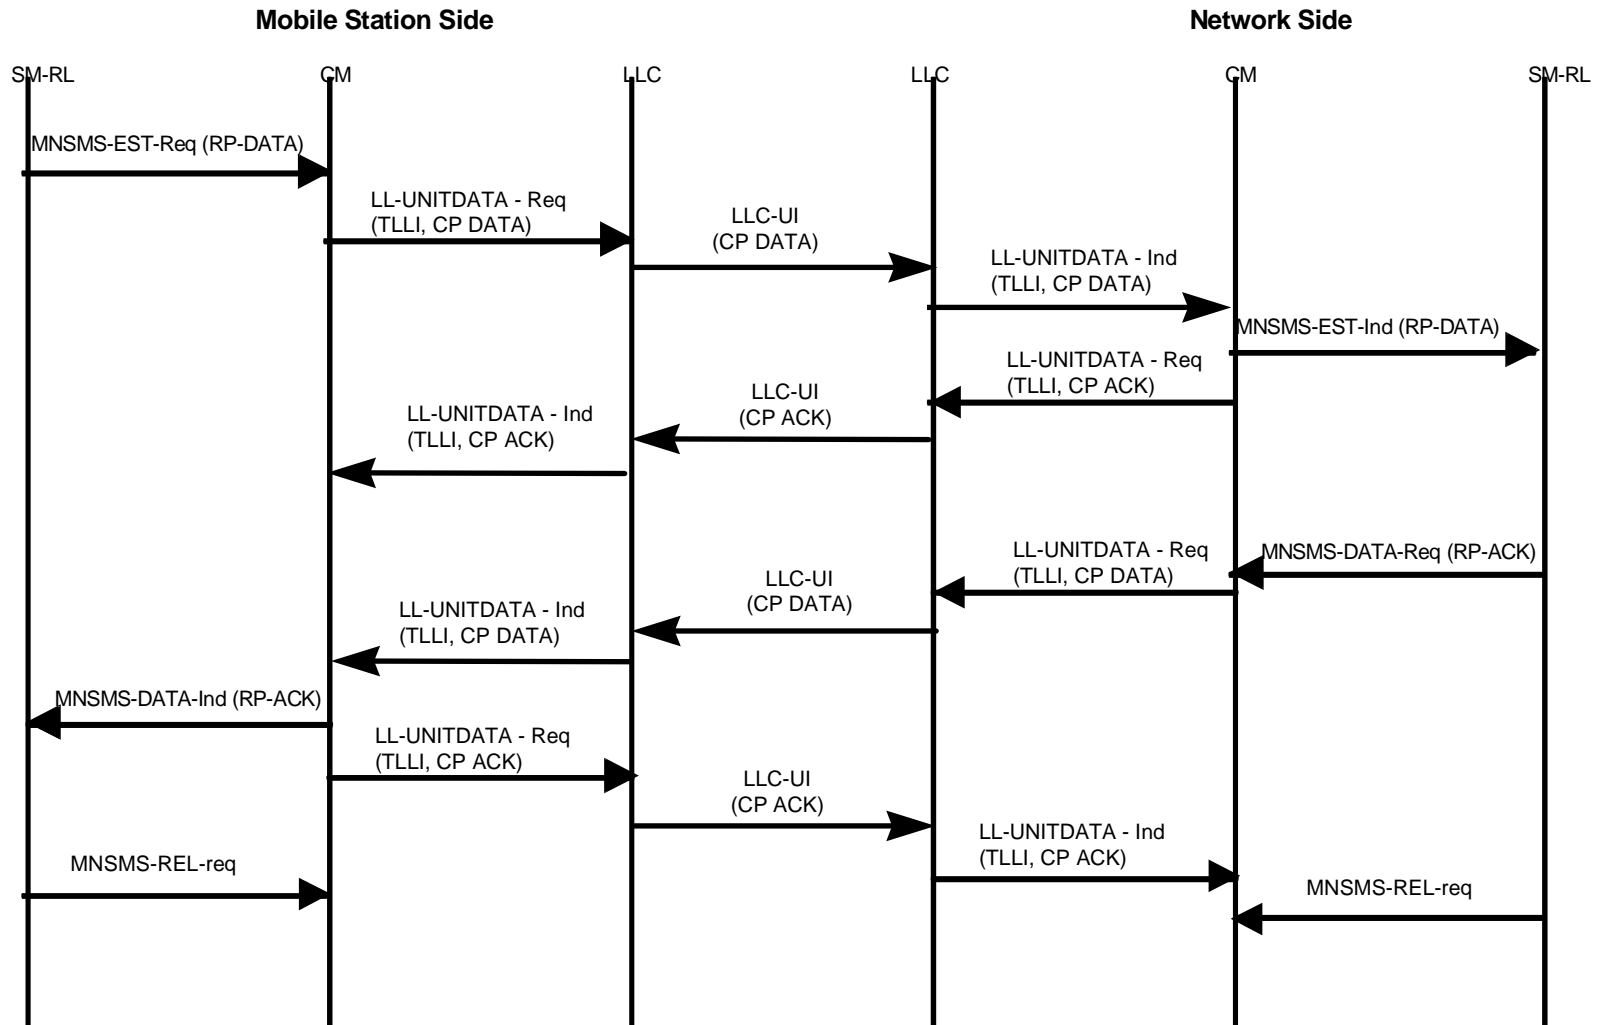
Mobile Station Side

Network Side

SM-RL

CM

LLC

LLC

CM

SM-RL

MNSMS-EST-Req (RP-DATA)

LL-UNITDATA - Req (TLLI, CP DATA)

LLC-UI (CP DATA)

LL-UNITDATA - Ind (TLLI, CP DATA)

MNSMS-EST-Ind (RP-DATA)

LL-UNITDATA - Req (TLLI, CP ACK)

LLC-UI (CP ACK)

LL-UNITDATA - Ind (TLLI, CP ACK)

LL-UNITDATA - Req (TLLI, CP DATA)

MNSMS-DATA-Req (RP-ACK)

LLC-UI (CP DATA)

LL-UNITDATA - Ind (TLLI, CP DATA)

MNSMS-DATA-Ind (RP-ACK)

LL-UNITDATA - Req (TLLI, CP ACK)

LLC-UI (CP ACK)

LL-UNITDATA - Ind (TLLI, CP ACK)

MNSMS-REL-req

MNSMS-REL-req